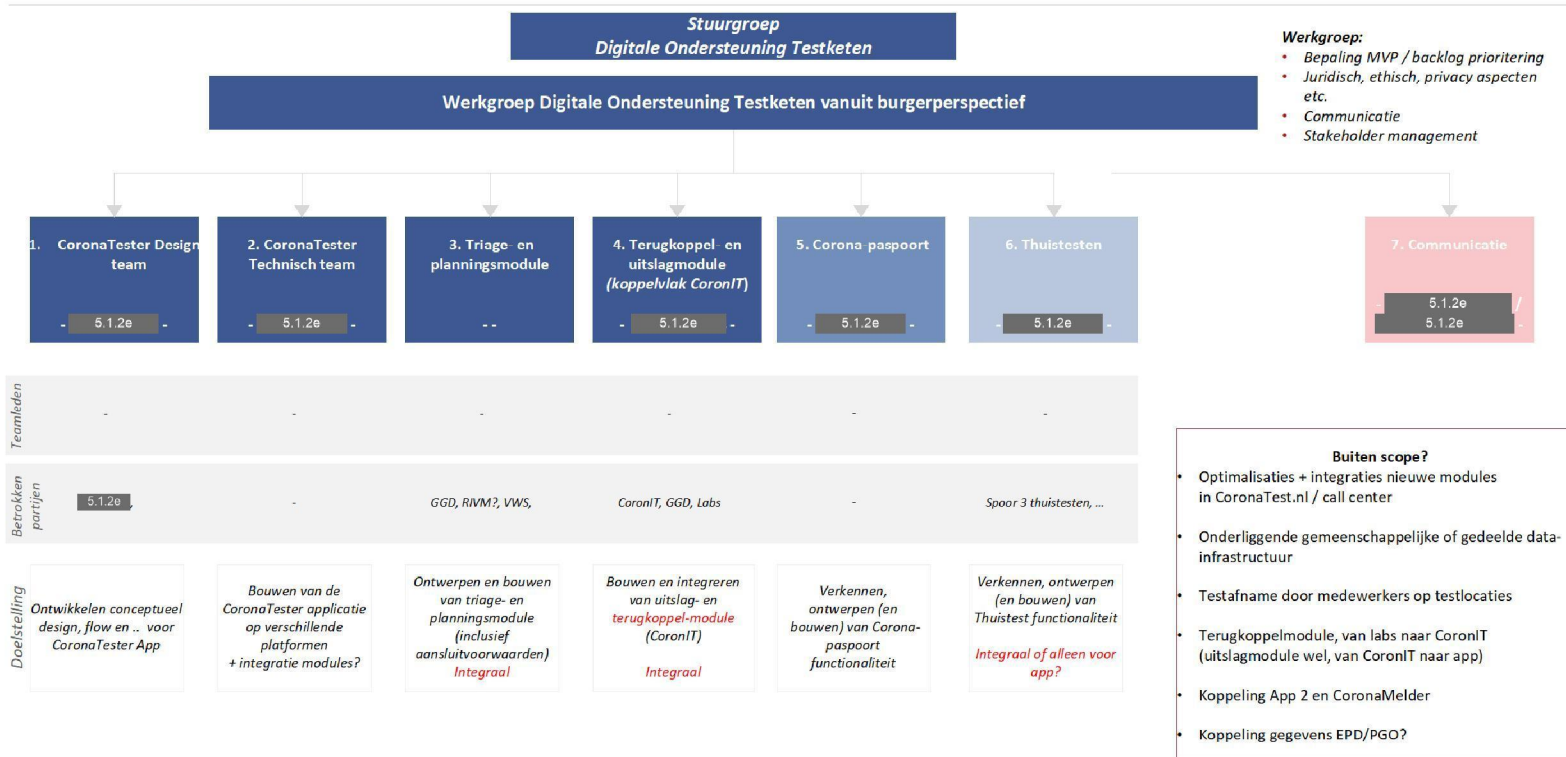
Stuurgroep
Digitale Ondersteuning Testketen

Werkgroep Digitale Ondersteuning Testketen vanuit burgerperspectief

Werkgroep:
• Bepaling MVP / backlog prioritering
• Juridisch, ethisch, privacy aspecten etc.
• Communicatie
• Stakeholder management

1. CoronaTester Design team
- 5.1.2e -

2. CoronaTester Technisch team
- 5.1.2e -

3. Triage- en planningsmodule
- -

4. Terugkoppel- en uitslagmodule (koppelvlak CoronIT)
- 5.1.2e -

5. Corona-paspoort
- 5.1.2e -

6. Thuistesten
- 5.1.2e -

7. Communicatie
- 5.1.2e / 5.1.2e -

Teamleden
- - - - - -

Betrokken partijen
5.1.2e | - | GGD, RIVM?, VWS, | CoronIT, GGD, Labs | - | Spoor 3 thuistesten, ...

Doelstelling

Ontwikkelen conceptueel design, flow en .. voor CoronaTester App

Bouwen van de CoronaTester applicatie op verschillende platformen + integratie modules?

Ontwerpen en bouwen van triage- en planningsmodule (inclusief aansluitvoorwaarden)
Integraal

Bouwen en integreren van uitslag- en terugkoppel-module (CoronIT)
Integraal

Verkennen, ontwerpen (en bouwen) van Corona-paspoort functionaliteit

Verkennen, ontwerpen (en bouwen) van Thuistest functionaliteit
Integraal of alleen voor app?

Buiten scope?
• Optimalisaties + integraties nieuwe modules in CoronaTest.nl / call center
• Onderliggende gemeenschappelijke of gedeelde data-infrastructuur
• Testafname door medewerkers op testlocaties
• Terugkoppelmodule, van labs naar CoronIT (uitslagmodule wel, van CoronIT naar app)
• Koppeling App 2 en CoronaMelder
• Koppeling gegevens EPD/PGO?